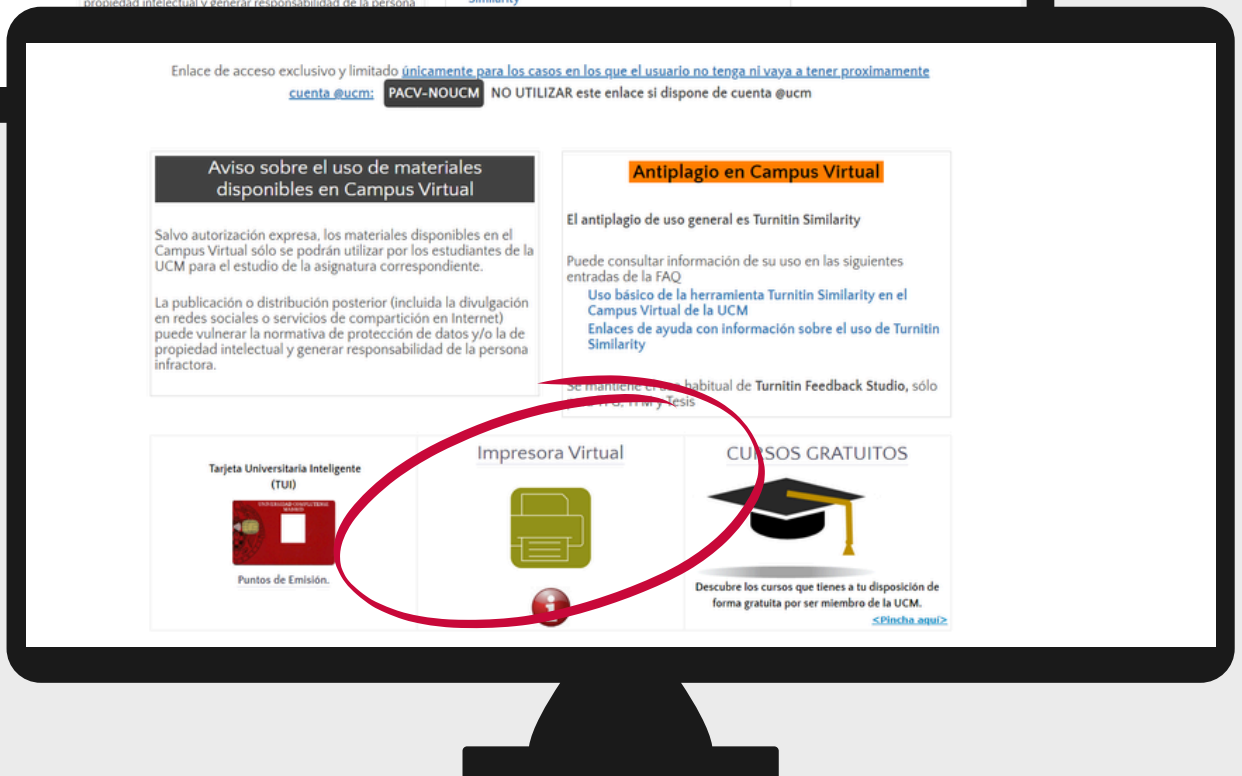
propiedad intelectual y generar responsabilidad de la persona

Similarity

Enlace de acceso exclusivo y limitado únicamente para los casos en los que el usuario no tenga ni vaya a tener proximamente cuenta @ucm: PACV-NOUCM NO UTILIZAR este enlace si dispone de cuenta @ucm

Aviso sobre el uso de materiales disponibles en Campus Virtual

Salvo autorización expresa, los materiales disponibles en el Campus Virtual sólo se podrán utilizar por los estudiantes de la UCM para el estudio de la asignatura correspondiente.

La publicación o distribución posterior (incluida la divulgación en redes sociales o servicios de compartición en Internet) puede vulnerar la normativa de protección de datos y/o la de propiedad intelectual y generar responsabilidad de la persona infractora.

Antiplagio en Campus Virtual

El antiplagio de uso general es Turnitin Similarity

Puede consultar información de su uso en las siguientes entradas de la FAQ
Uso básico de la herramienta Turnitin Similarity en el Campus Virtual de la UCM
Enlaces de ayuda con información sobre el uso de Turnitin Similarity

Se mantiene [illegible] habitual de Turnitin Feedback Studio, sólo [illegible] TFG, TFM y Tesis

Tarjeta Universitaria Inteligente (TUI)

Puntos de Emisión.

Impresora Virtual

CURSOS GRATUITOS

Descubre los cursos que tienes a tu disposición de forma gratuita por ser miembro de la UCM.
<Pincha aquí>